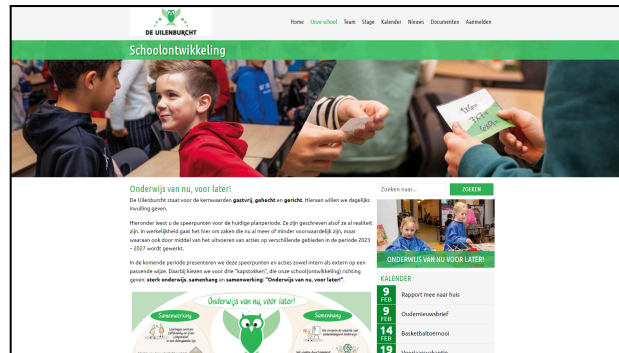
DE UILENBURCHT

Home Onze school Team Stage Kalender Nieuws Documenten Aanmelden

Schoolontwikkeling

Onderwijs van nu, voor later!

De Uilenburcht staat voor de kernwaarden gastvrij, gehecht en gericht. Hieraan willen we dagelijks invulling geven.

Hieronder leest u de speerpunten voor de huidige planperiode. Ze zijn geschreven alsof ze al realiteit zijn. In werkelijkheid gaat het hier om zaken die nu al meer of minder voorwaardelijk zijn, maar waaraan ook door middel van het uitvoeren van acties op verschillende gebieden in de periode 2023 – 2027 wordt gewerkt.

In de komende periode presenteren we deze speerpunten en acties zowel intern als extern op een passende wijze. Daarbij kiezen we voor drie "kapstokken", die onze school(ontwikkeling) richting geven: sterk onderwijs, samenhang en samenwerking: "Onderwijs van nu, voor later!".

Onderwijs van nu, voor later!

Samenwerking

Samenhang

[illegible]

Zoeken naar...

ZOEKEN

ONDERWIJS VAN NU VOOR LATER!

KALENDER

9 FEB Rapport mee naar huis

9 FEB Oudernieuwsbrief

14 FEB Basketbaltoernooi

19 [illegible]